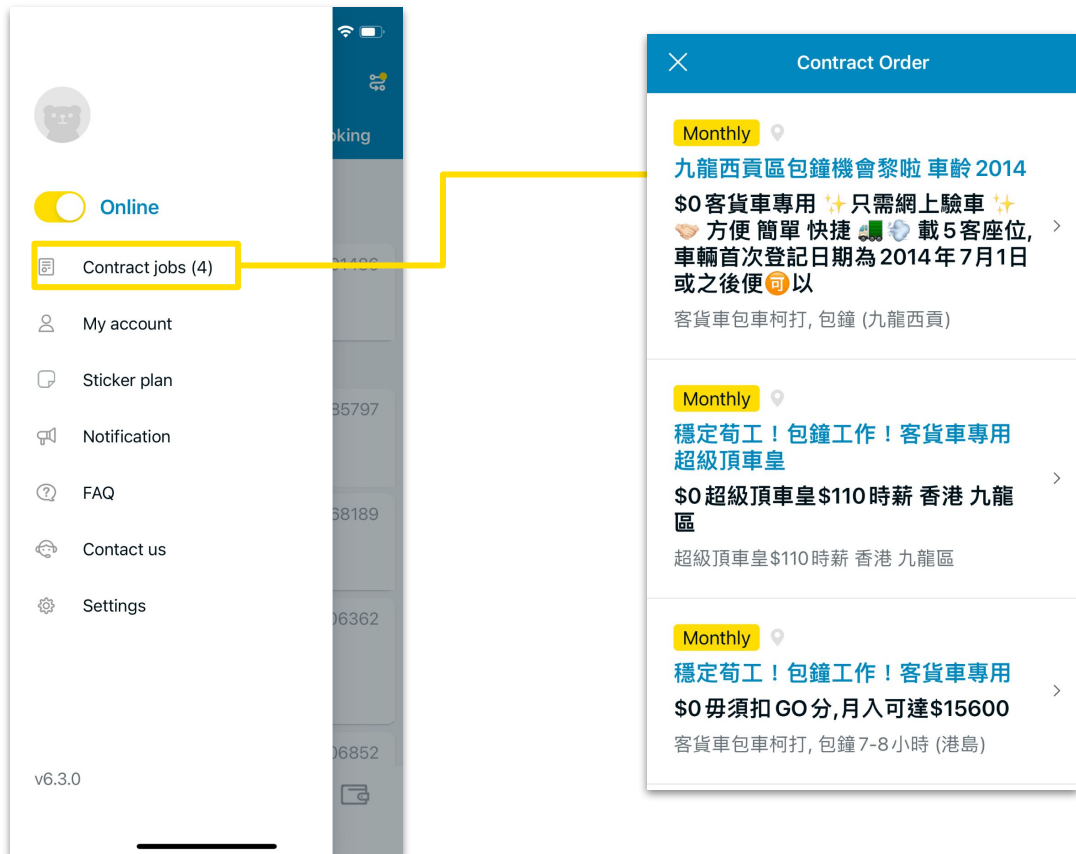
oking

Online

Contract jobs (4)

My account

Sticker plan

Notification

FAQ

Contact us

Settings

v6.3.0

01186

35797

68189

06362

06852

Contract Order

Monthly

九龍西貢區包鐘機會黎啦 車齡2014

$0 客貨車專用 ✨只需網上驗車 ✨ 🤝 方便 簡單 快捷 🚛💨 載5客座位, 車輛首次登記日期為2014年7月1日或之後便🉑以

客貨車包車柯打, 包鐘 (九龍西貢)

Monthly

穩定荀工！包鐘工作！客貨車專用 超級頂車皇

$0 超級頂車皇$110時薪 香港 九龍區

超級頂車皇$110時薪 香港 九龍區

Monthly

穩定荀工！包鐘工作！客貨車專用

$0 毋須扣GO分,月入可達$15600

客貨車包車柯打, 包鐘7-8小時 (港島)